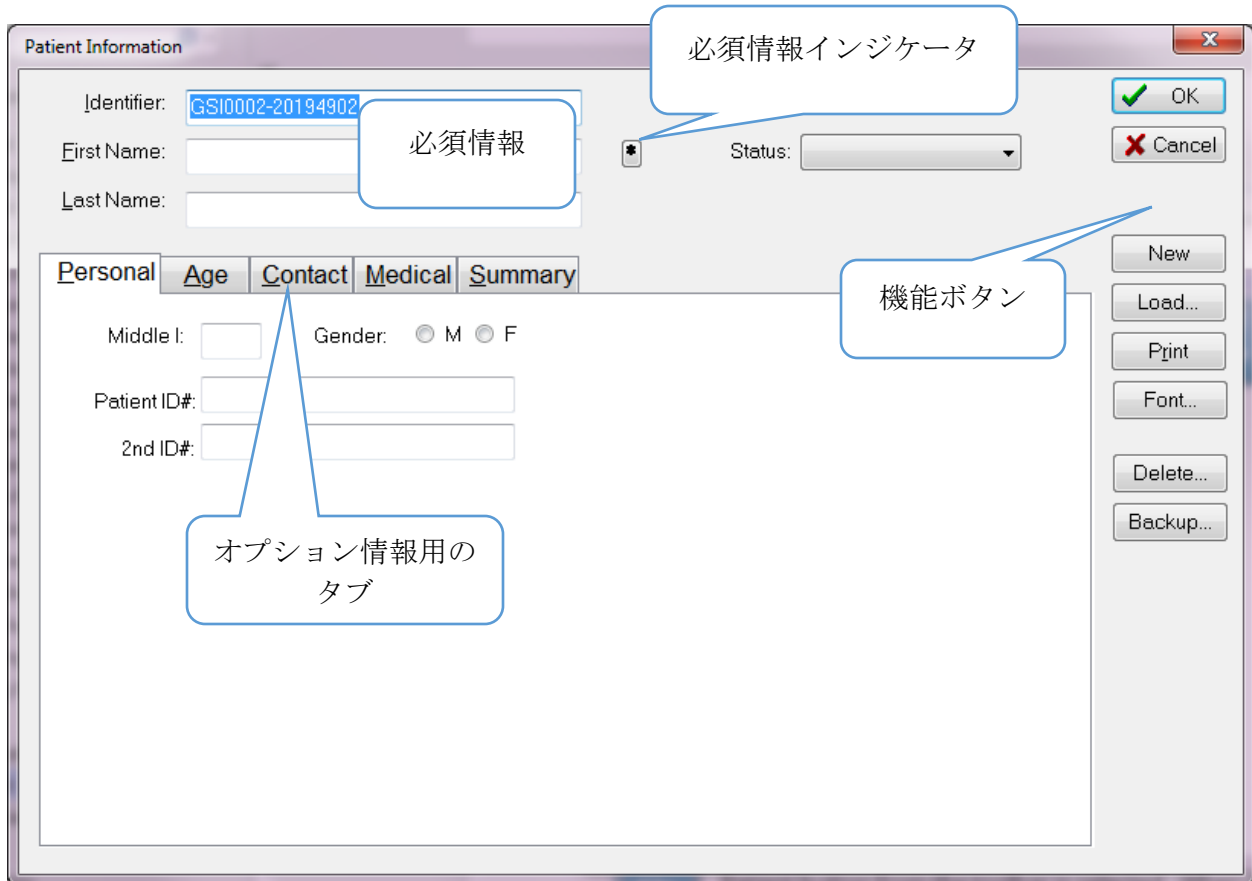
Patient Information

Identifier: GSI0002-20194902

First Name:

Last Name:

必須情報インジケータ

必須情報

*

Status:

OK

Cancel

Personal Age Contact Medical Summary

機能ボタン

New

Load...

Print

Font...

Delete...

Backup...

Middle I:

Gender: M F

Patient ID#:

2nd ID#:

オプション情報用のタブ